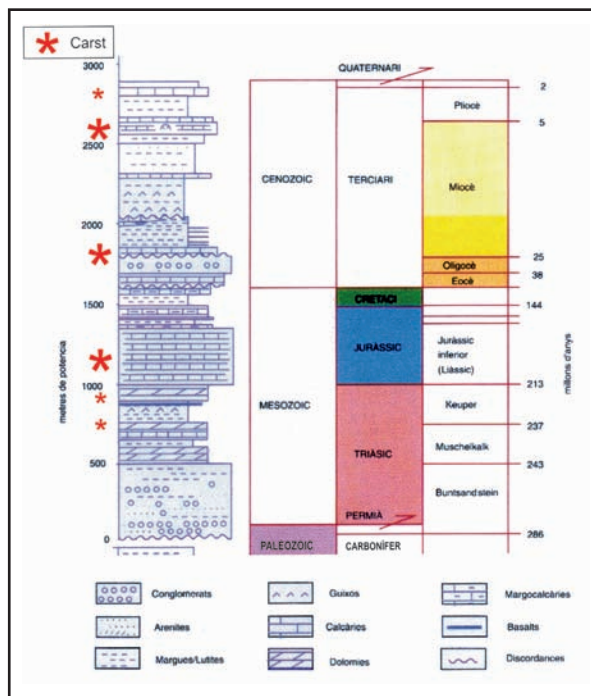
Carst

3000

2500

2000

1500

1000

500

0

metres de potencia

QUATERNARI

CENOZOIC

TERCIARI

Pliocè

Miocè

Oligocè

Eocè

CRETACI

JURÀSSIC

Juràssic inferior (Liàssic)

MESOZOIC

TRIÀSIC

Keuper

Muschelkalk

Buntsandstein

PERMIÀ

PALEOZOIC

CARBONÍFER

2

5

25

38

144

213

237

243

286

millions d'anys

Conglomerats

Arenites

Margues/Lutites

Guixos

Calcàries

Dolomies

Margocalcàries

Basalts

Discordances